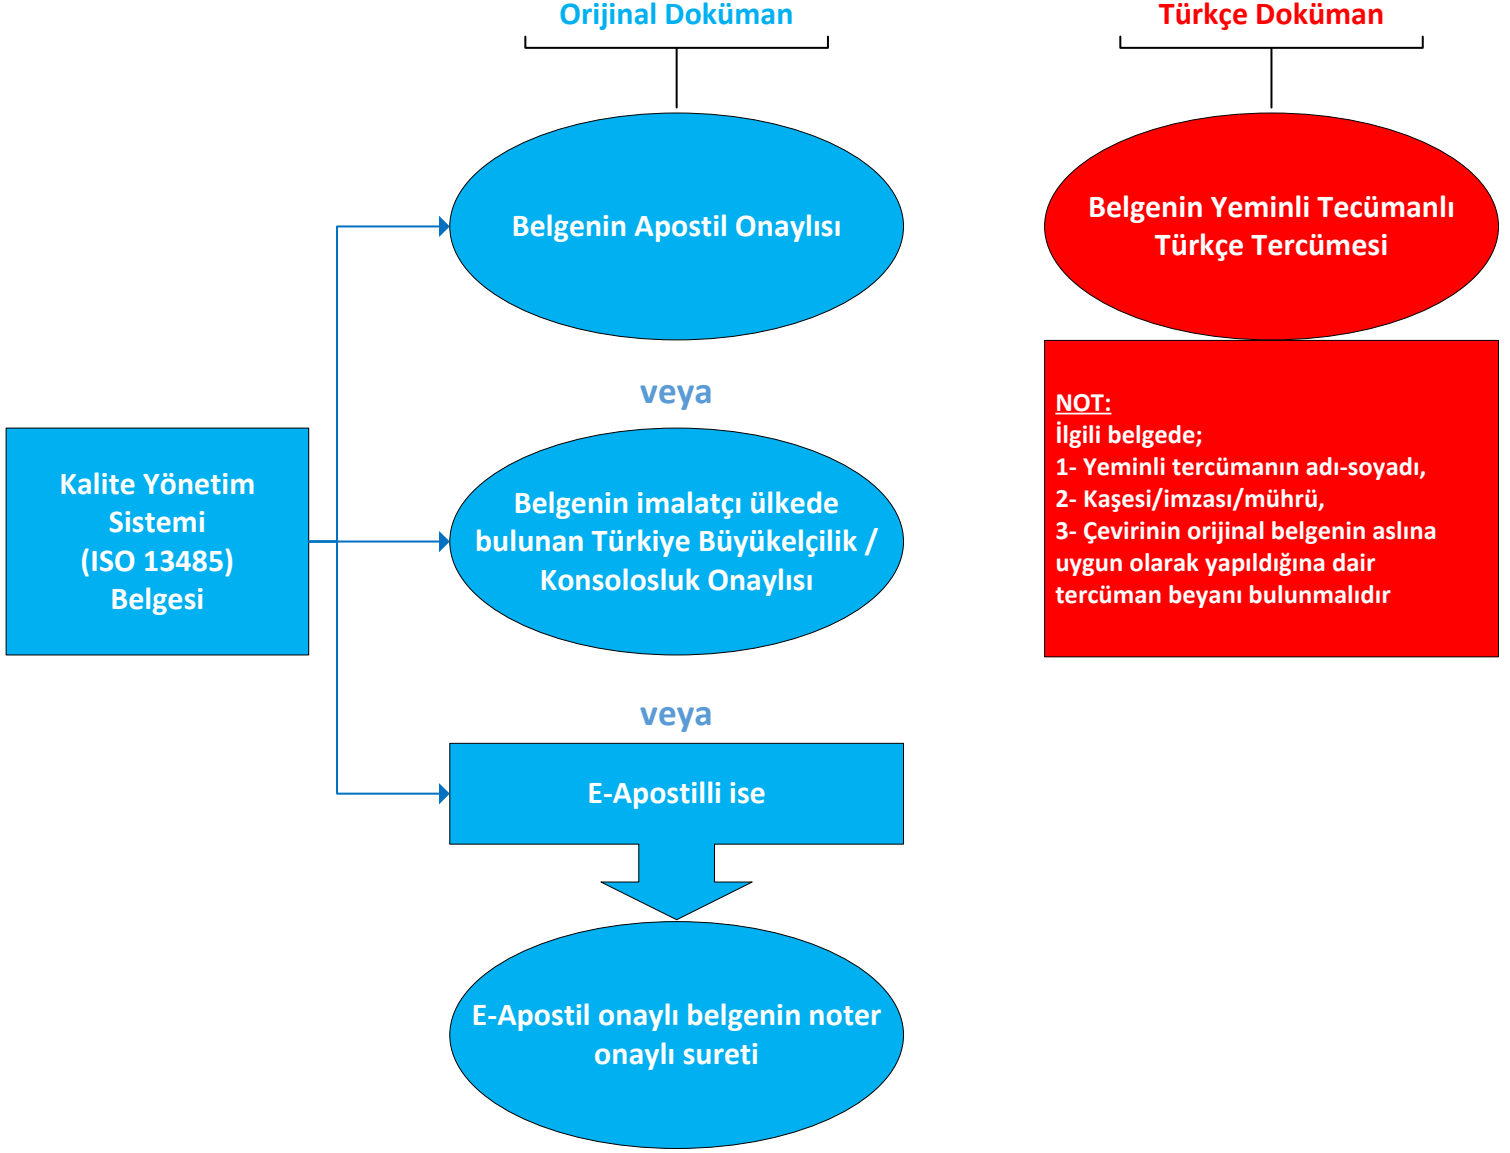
Orijinal Doküman

Türkçe Doküman

Belgenin Apostil Onaylısı

Belgenin Yeminli Tecümanlı Türkçe Tercümesi

veya

Kalite Yönetim Sistemi (ISO 13485) Belgesi

Belgenin imalatçı ülkede bulunan Türkiye Büyükelçilik / Konsolosluk Onaylısı

NOT:
İlgili belgede;
1- Yeminli tercümanın adı-soyadı,
2- Kaşesi/imzası/mührü,
3- Çevirinin orijinal belgenin aslına uygun olarak yapıldığına dair tercüman beyanı bulunmalıdır

veya

E-Apostilli ise

E-Apostil onaylı belgenin noter onaylı sureti